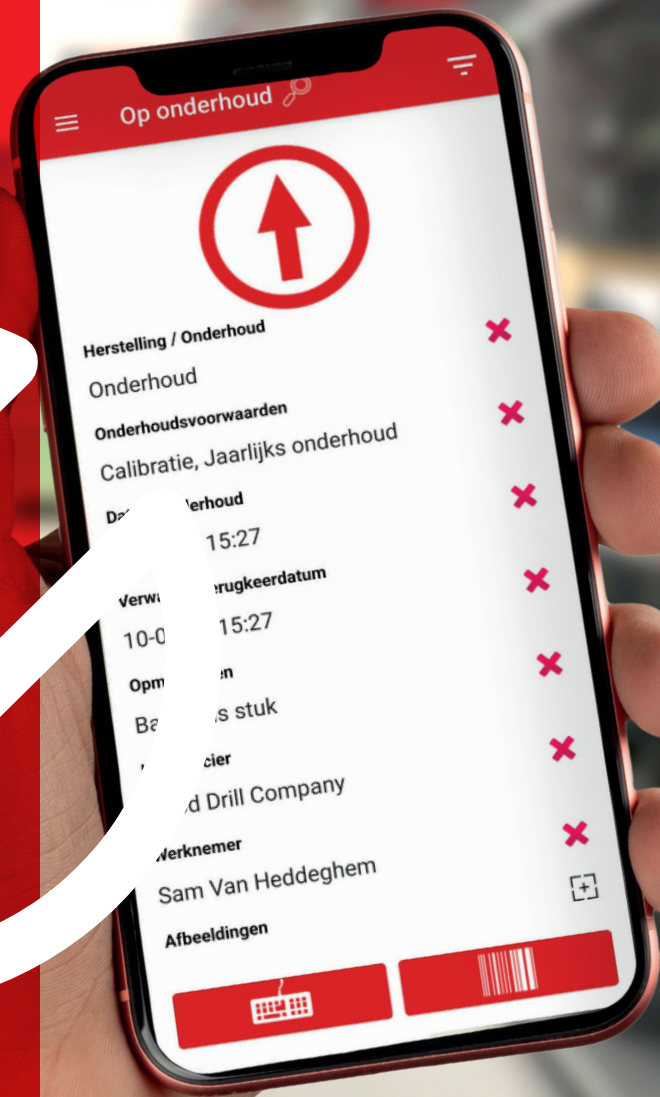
Op onderhoud

Herstelling / Onderhoud
Onderhoud

Onderhoudsvoorwaarden
Calibratie, Jaarlijks onderhoud

Da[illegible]erhoud
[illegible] 15:27

Verwa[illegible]erugkeerdatum
10-0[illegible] 15:27

Opm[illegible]en
Ba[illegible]s stuk

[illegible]cier
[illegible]d Drill Company

Werknemer
Sam Van Heddeghem

Afbeeldingen